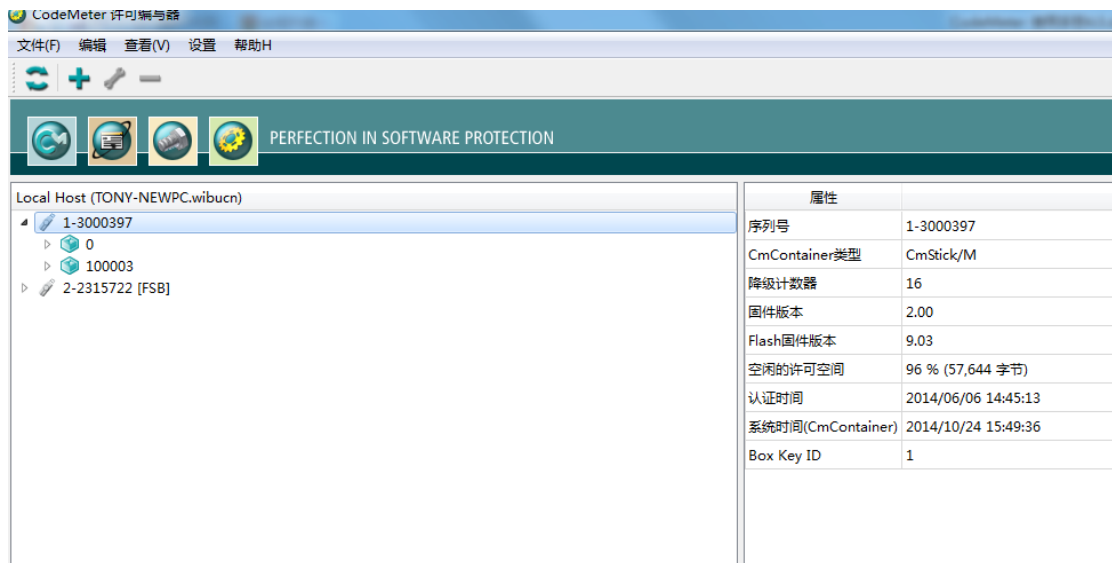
CodeMeter 许可编写器

文件(F) 编辑 查看(V) 设置 帮助H

PERFECTION IN SOFTWARE PROTECTION

Local Host (TONY-NEWPC.wibucn)
1-3000397
0
100003
2-2315722 [FSB]

| 属性 | |
|---|---|
| 序列号 | 1-3000397 |
| CmContainer类型 | CmStick/M |
| 降级计数器 | 16 |
| 固件版本 | 2.00 |
| Flash固件版本 | 9.03 |
| 空闲的许可空间 | 96 % (57,644 字节) |
| 认证时间 | 2014/06/06 14:45:13 |
| 系统时间(CmContainer) | 2014/10/24 15:49:36 |
| Box Key ID | 1 |